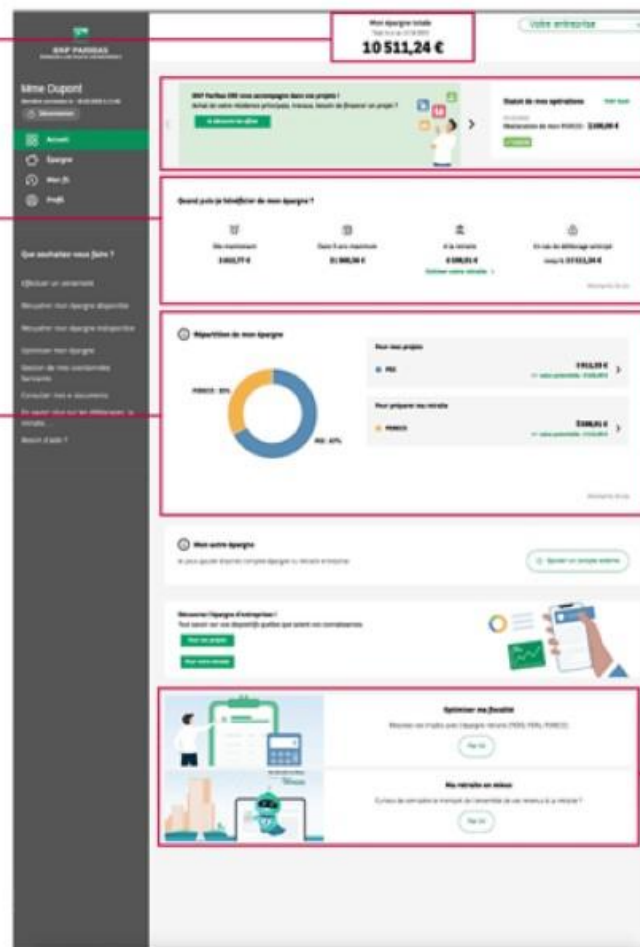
BNP PARIBAS

Mme Dupont

Accueil
Épargne
Mon fil
Profil

Que souhaitez-vous faire ?

Effectuer un versement
Récupérer mon épargne disponible
Récupérer mon épargne indisponible
Optimiser mon épargne
Gestion de mes coordonnées bancaires
Consulter mes e-documents
En savoir plus sur les déblocages, la retraite
Besoin d'aide ?

Mon épargne totale
10 511,24 €

Votre entreprise

BNP Paribas ERE vous accompagne dans vos projets !

Je découvre les offres

Statut de mes opérations
Voir tout

Quand puis-je bénéficier de mon épargne ?

Dès maintenant
Dans 5 ans maximum
À la retraite
En cas de déblocage anticipé

Répartition de mon épargne

PERECO : 33%
PEE : 67%

Pour vos projets
PEE

Pour préparer votre retraite
PERECO

Mon autre épargne

Ajouter un compte externe

Découvrez l'épargne d'entreprise !

Pour vos projets
Pour votre retraite

Optimiser ma fiscalité
J'y vais

Ma retraite en mieux
J'y vais